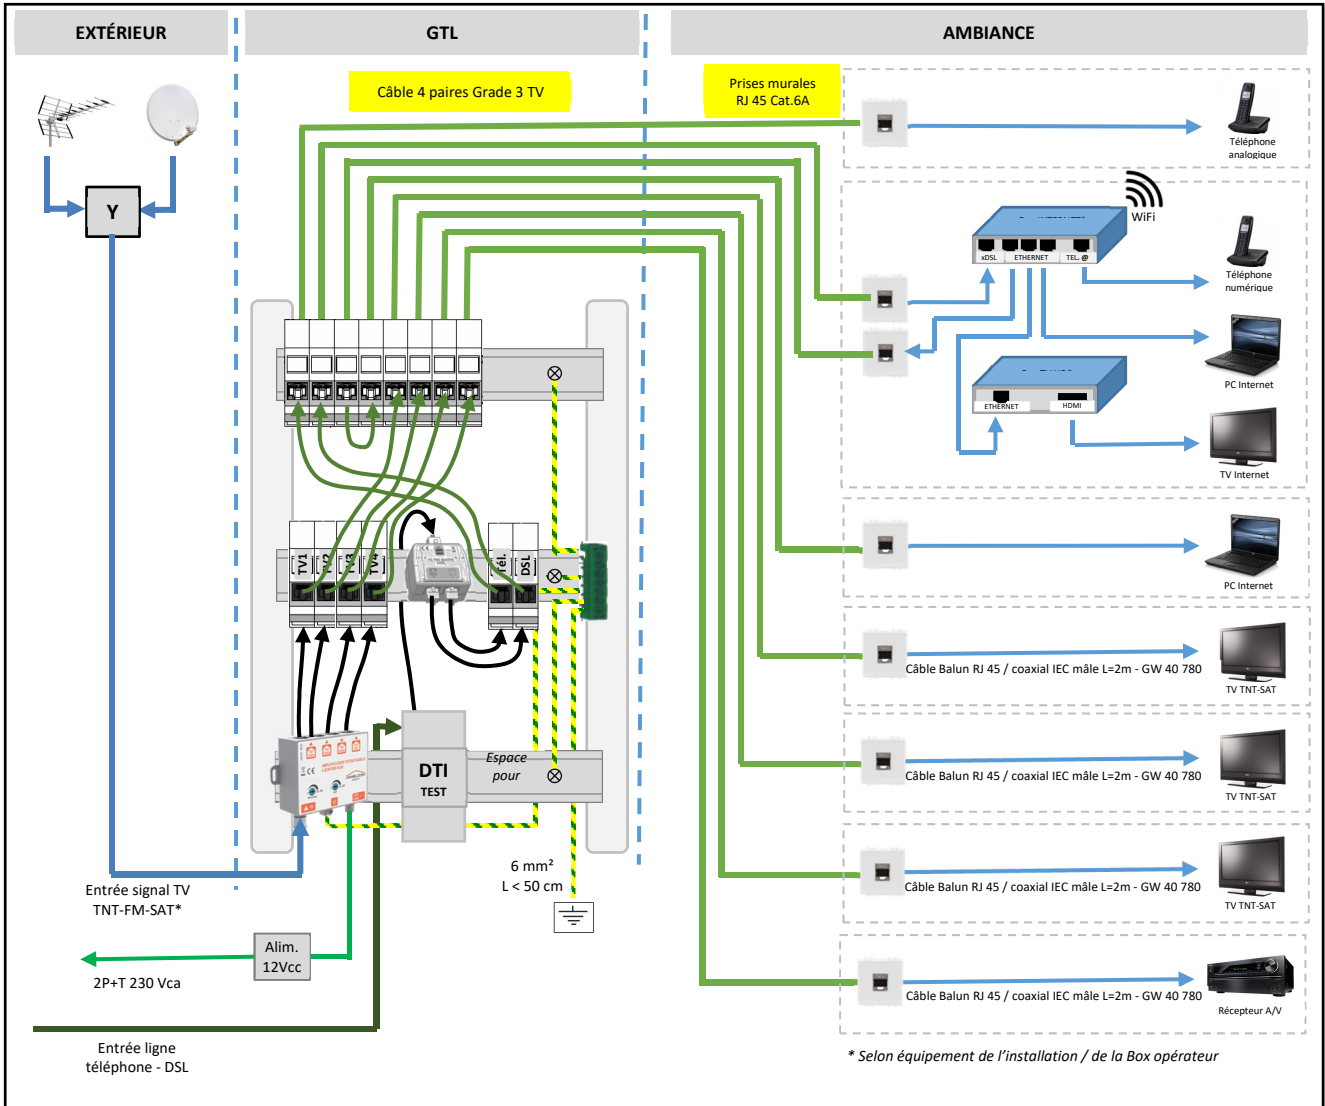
EXTÉRIEUR

GTL

AMBIANCE

Câble 4 paires Grade 3 TV

Prises murales RJ 45 Cat.6A

Y

Téléphone analogique

WiFi

xDSL ETHERNET TEL.

Téléphone numérique

PC Internet

ETHERNET HDMI

TV Internet

TV1 TV2 TV3 TV4 Tél. DSL

PC Internet

Câble Balun RJ 45 / coaxial IEC mâle L=2m - GW 40 780

TV TNT-SAT

Câble Balun RJ 45 / coaxial IEC mâle L=2m - GW 40 780

TV TNT-SAT

Câble Balun RJ 45 / coaxial IEC mâle L=2m - GW 40 780

TV TNT-SAT

Câble Balun RJ 45 / coaxial IEC mâle L=2m - GW 40 780

Récepteur A/V

DTI
TEST

Espace pour

6 mm²
L < 50 cm

Entrée signal TV TNT-FM-SAT*

Alim. 12Vcc

2P+T 230 Vca

Entrée ligne téléphone - DSL

* Selon équipement de l'installation / de la Box opérateur